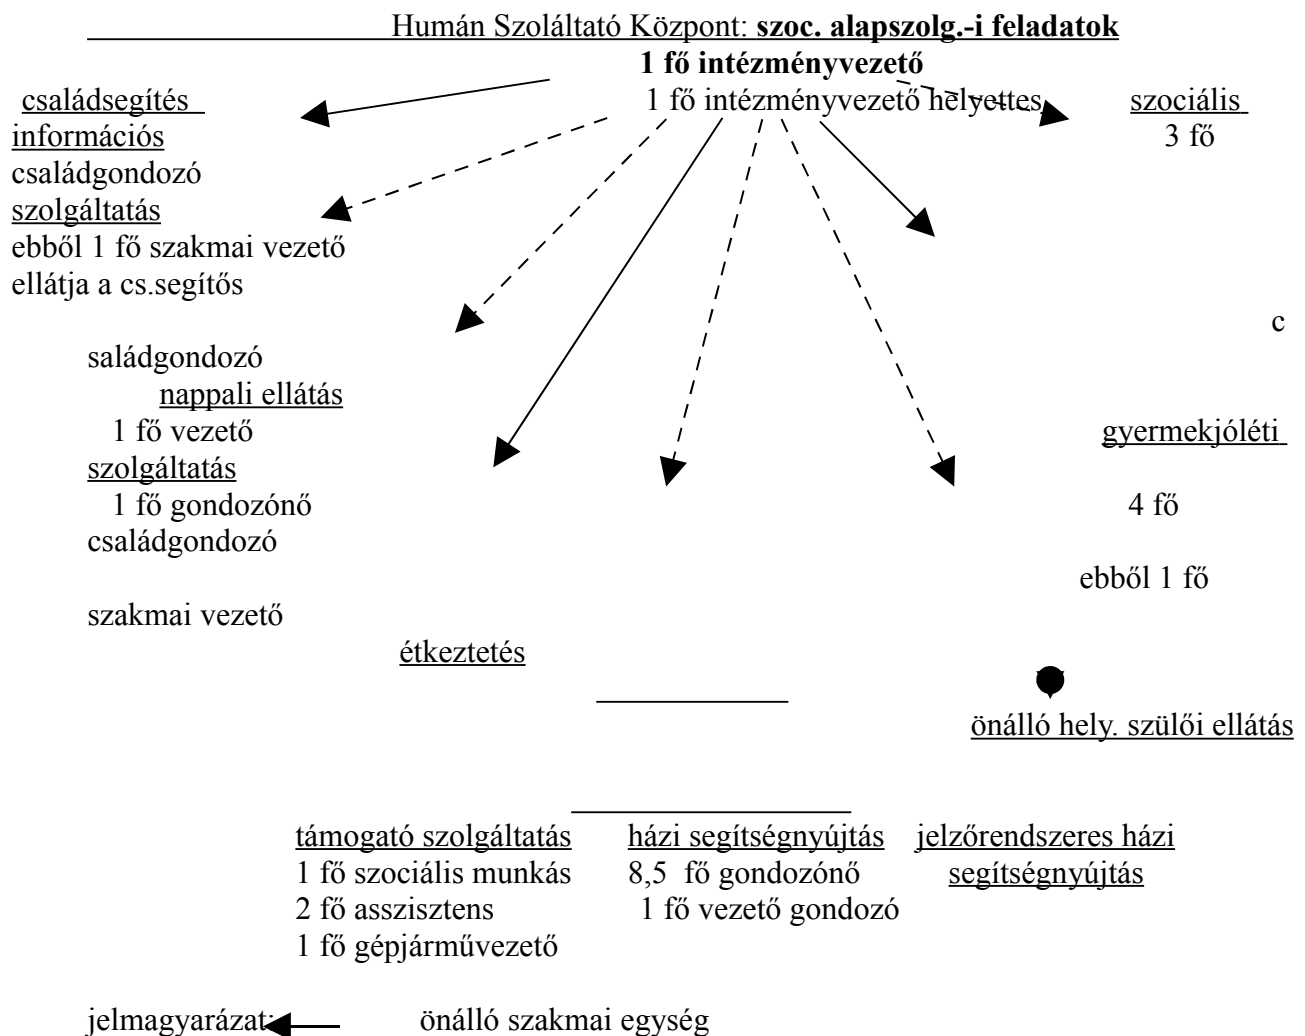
Humán Szoláltató Központ: **szoc. alapszolg.-i feladatok**
**1 fő intézményvezető**
1 fő intézményvezető helyettes

családsegítés
információs
családgondozó
szolgáltatás
ebből 1 fő szakmai vezető
ellátja a cs.segítős

szociális
3 fő

c

saládgondozó
nappali ellátás
1 fő vezető
szolgáltatás
1 fő gondozónő
családgondozó

szakmai vezető

gyermekjóléti
4 fő

ebből 1 fő

étkeztetés

önálló hely. szülői ellátás

támogató szolgáltatás
1 fő szociális munkás
2 fő asszisztens
1 fő gépjárművezető

házi segítségnyújtás
8,5 fő gondozónő
1 fő vezető gondozó

jelzőrendszeres házi segítségnyújtás

jelmagyarázat: önálló szakmai egység